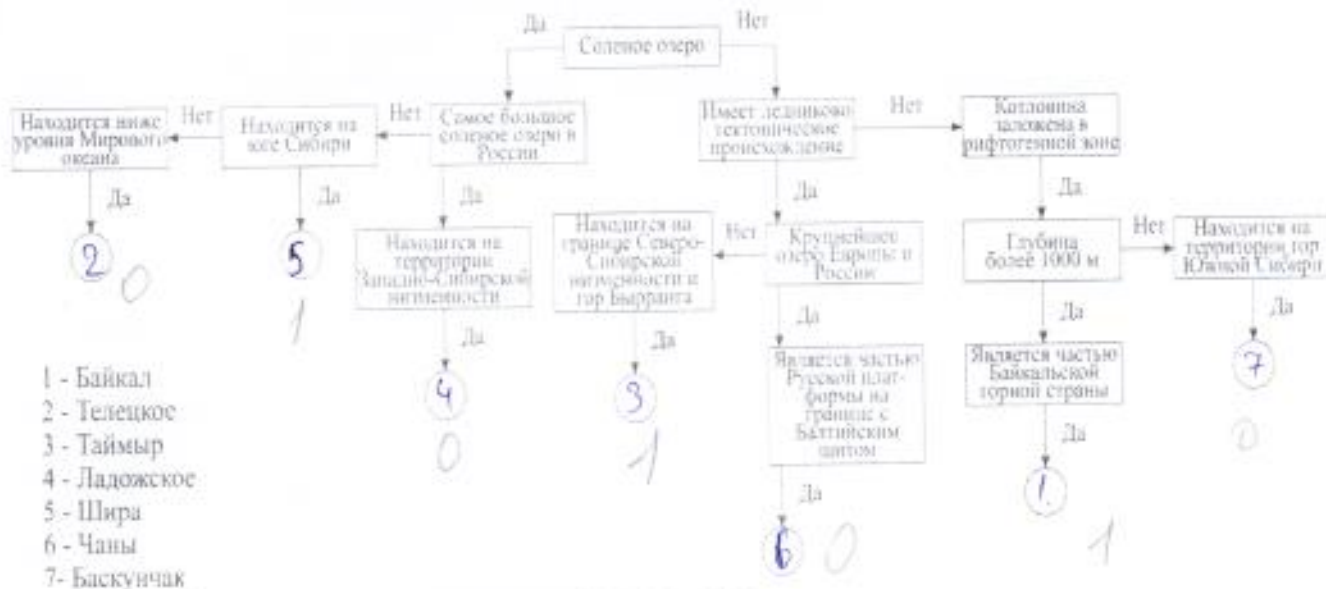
Да Нет
Соленое озеро

Находится ниже уровня Мирового океана
Нет
Находится на юге Сибири
Нет
Самое большое соленое озеро в России

Имеет ледниково тектоническое происхождение
Нет
Котловина заложена в рифтогенной зоне

Да Да Да Да Да

2 0
5 1

Находится на территории Западно-Сибирской низменности

Находится на границе Северо-Сибирской низменности и гор Бырранга
Нет
Крупнейшее озеро Европы и России

Глубина более 1000 м
Нет
Находится на территории гор Южной Сибири

Да Да Да Да Да

4 0
3 1

Является частью Русской платформы на границе с Балтийским щитом

Является частью Байкальской горной страны

7 0

Да Да

6 0
1 1

1 - Байкал
2 - Телецкое
3 - Таймыр
4 - Ладожское
5 - Шира
6 - Чаны
7- Баскунчак